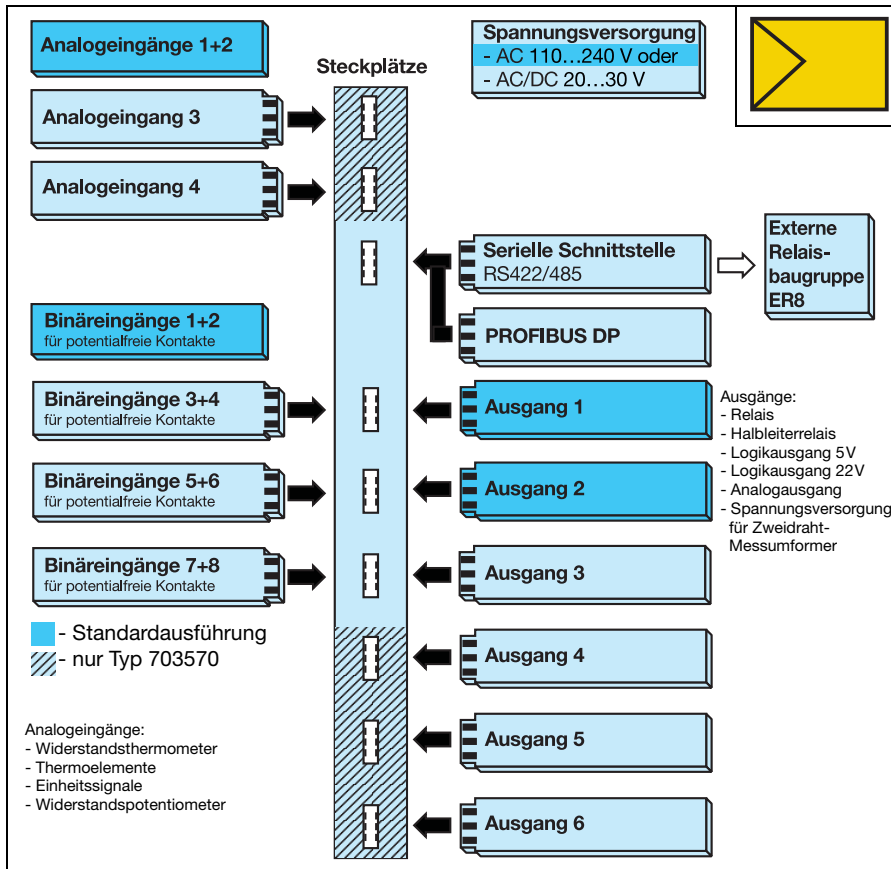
Analogeingänge 1+2

Analogeingang 3

Analogeingang 4

Steckplätze

Spannungsversorgung
- AC 110…240 V oder
- AC/DC 20…30 V

Serielle Schnittstelle
RS422/485

Externe Relaisbaugruppe ER8

PROFIBUS DP

Binäreingänge 1+2
für potentialfreie Kontakte

Binäreingänge 3+4
für potentialfreie Kontakte

Binäreingänge 5+6
für potentialfreie Kontakte

Binäreingänge 7+8
für potentialfreie Kontakte

Ausgang 1

Ausgang 2

Ausgang 3

Ausgang 4

Ausgang 5

Ausgang 6

Ausgänge:
- Relais
- Halbleiterrelais
- Logikausgang 5V
- Logikausgang 22V
- Analogausgang
- Spannungsversorgung für Zweidraht-Messumformer

- Standardausführung
- nur Typ 703570

Analogeingänge:
- Widerstandsthermometer
- Thermoelemente
- Einheitssignale
- Widerstandspotentiometer